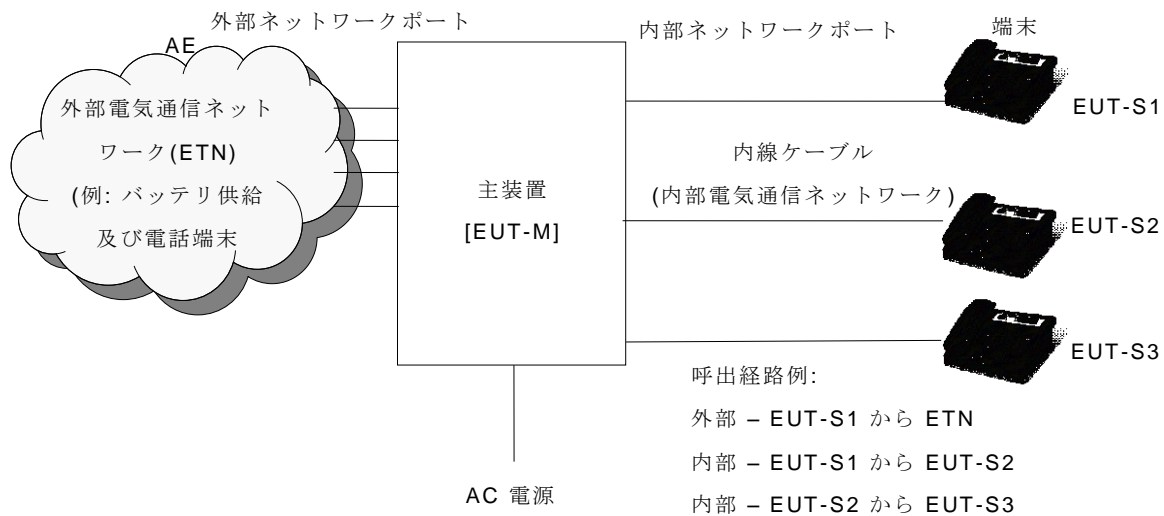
外部ネットワークポート

AE

外部電気通信ネットワーク(ETN)
(例: バッテリ供給及び電話端末

主装置
[EUT-M]

内部ネットワークポート

端末

EUT-S1

内線ケーブル
(内部電気通信ネットワーク)

EUT-S2

EUT-S3

呼出経路例:
外部 – EUT-S1 から ETN
内部 – EUT-S1 から EUT-S2
内部 – EUT-S2 から EUT-S3

AC 電源